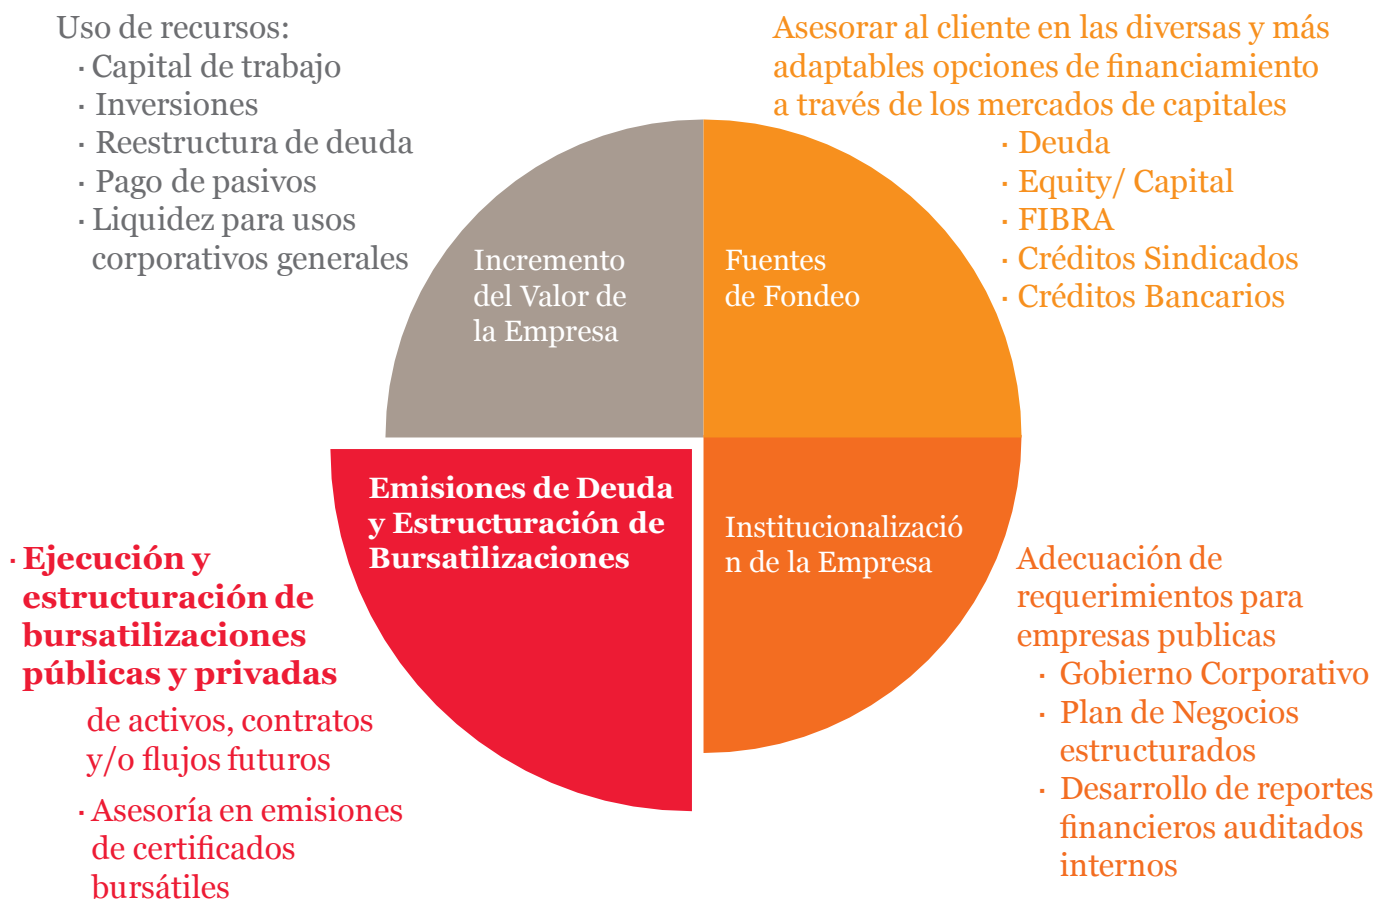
Uso de recursos:
· Capital de trabajo
· Inversiones
· Reestructura de deuda
· Pago de pasivos
· Liquidez para usos corporativos generales

Asesorar al cliente en las diversas y más adaptables opciones de financiamiento a través de los mercados de capitales
· Deuda
· Equity/ Capital
· FIBRA
· Créditos Sindicados
· Créditos Bancarios

Incremento del Valor de la Empresa

Fuentes de Fondeo

Emisiones de Deuda y Estructuración de Bursatilizaciones

Institucionalización de la Empresa

· Ejecución y estructuración de bursatilizaciones públicas y privadas
de activos, contratos y/o flujos futuros
· Asesoría en emisiones de certificados bursátiles

Adecuación de requerimientos para empresas publicas
· Gobierno Corporativo
· Plan de Negocios estructurados
· Desarrollo de reportes financieros auditados internos